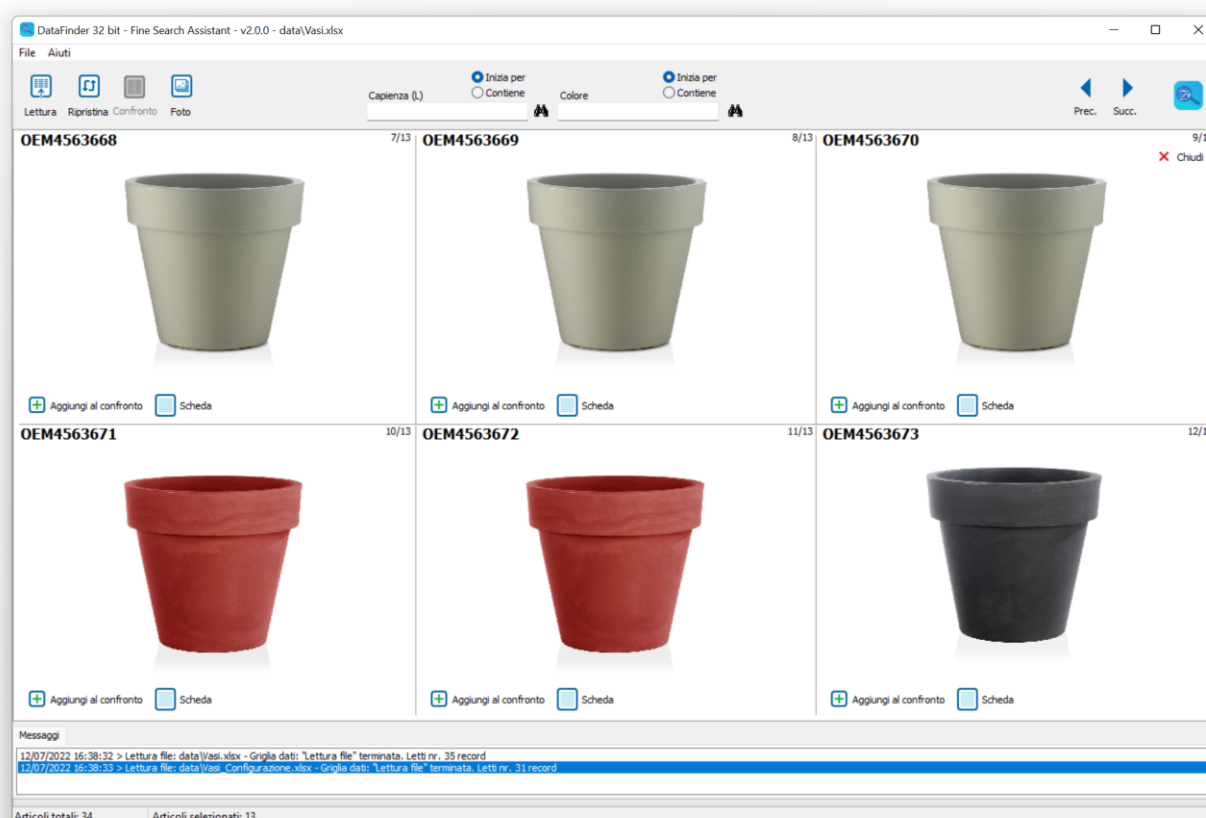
DataFinder 32 bit - Fine Search Assistant - v2.0.0 - data\Vasi.xlsx

File Aiuti

Lettura Ripristina Confronto Foto

Capienza (L)
Inizia per
Contiene
Colore
Inizia per
Contiene

Prec. Succ.

OEM4563668 7/13
Aggiungi al confronto Scheda

OEM4563669 8/13
Aggiungi al confronto Scheda

OEM4563670 9/1
Chiudi
Aggiungi al confronto Scheda

OEM4563671 10/13
Aggiungi al confronto Scheda

OEM4563672 11/13
Aggiungi al confronto Scheda

OEM4563673 12/1
Aggiungi al confronto Scheda

Messaggi

12/07/2022 16:38:32 > Lettura file: data\Vasi.xlsx - Griglia dati: "Lettura file" terminata. Letti nr. 35 record
12/07/2022 16:38:33 > Lettura file: data\Vasi_Configurazione.xlsx - Griglia dati: "Lettura file" terminata. Letti nr. 31 record

Articoli totali: 34 Articoli selezionati: 13